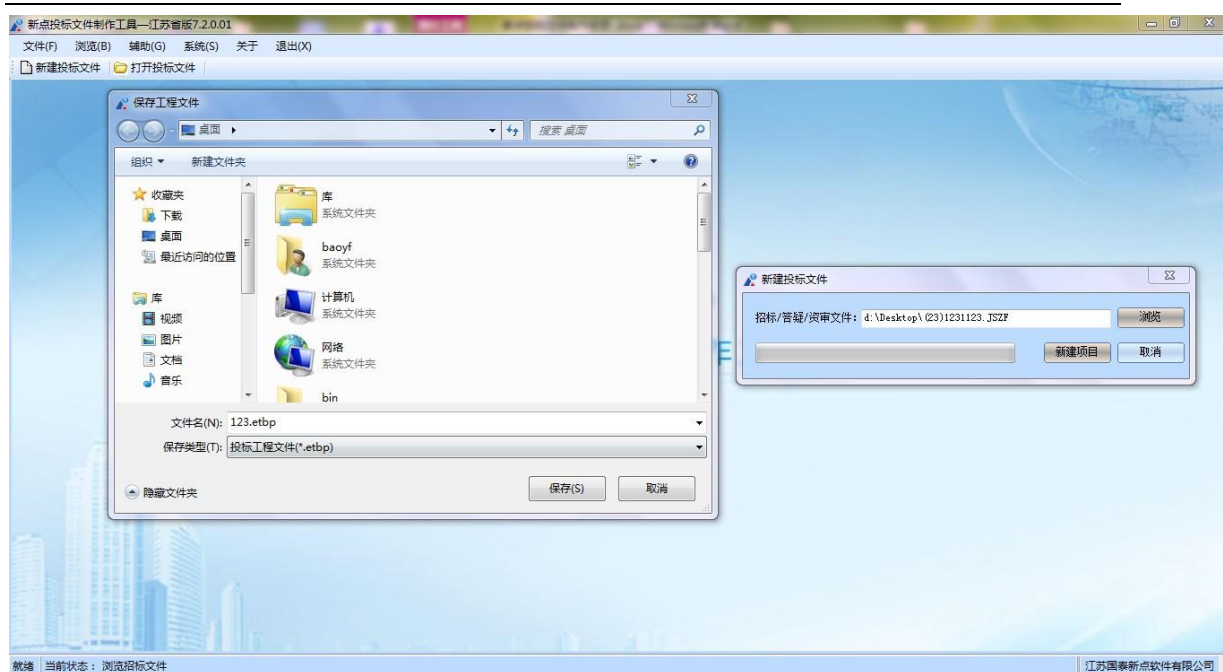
新点投标文件制作工具—江苏省版7.2.0.01

文件(F) 浏览(B) 辅助(G) 系统(S) 关于 退出(X)

新建投标文件 打开投标文件

保存工程文件

桌面 ▸

搜索 桌面

组织 ▾ 新建文件夹

收藏夹
下载
桌面
最近访问的位置

库
视频
图片
文档
音乐

库
系统文件夹

baoyf
系统文件夹

计算机
系统文件夹

网络
系统文件夹

bin

文件名(N): 123.etbp

保存类型(T): 投标工程文件(*.etbp)

隐藏文件夹

保存(S) 取消

新建投标文件

招标/答疑/资审文件: d:\Desktop\(23)1231123.JSZF

浏览

新建项目 取消

就绪 当前状态：浏览招标文件

江苏国泰新点软件有限公司